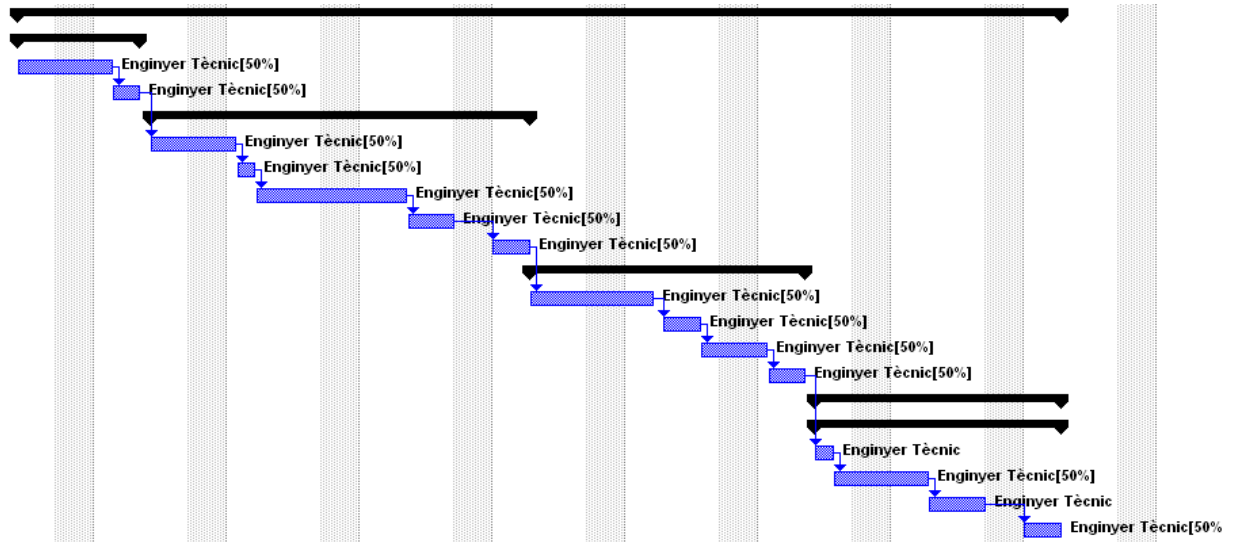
Enginyer Tècnic[50%]
Enginyer Tècnic[50%]
Enginyer Tècnic[50%]
Enginyer Tècnic[50%]
Enginyer Tècnic[50%]
Enginyer Tècnic[50%]
Enginyer Tècnic[50%]
Enginyer Tècnic[50%]
Enginyer Tècnic[50%]
Enginyer Tècnic[50%]
Enginyer Tècnic[50%]
Enginyer Tècnic
Enginyer Tècnic[50%]
Enginyer Tècnic
Enginyer Tècnic[50%